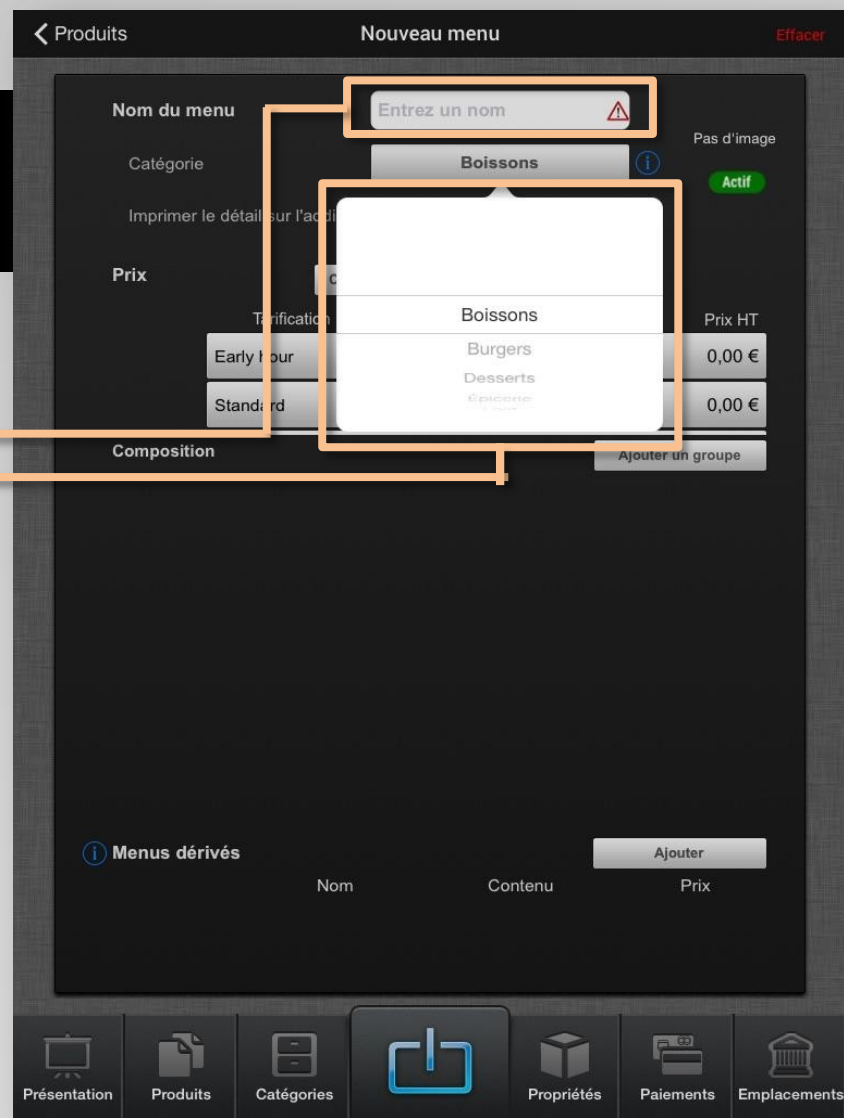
< Produits

Nouveau menu

Effacer

Nom du menu

Entrez un nom

Pas d'image

Catégorie

Boissons

Actif

Imprimer le détail sur l'ad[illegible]

Prix

C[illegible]

Tarification

Prix HT

Early hour

0,00 €

Standard

0,00 €

Boissons

Burgers

Desserts

Épicerie

Composition

Ajouter un groupe

Menus dérivés

Ajouter

Nom

Contenu

Prix

Présentation

Produits

Catégories

Propriétés

Paiements

Emplacements